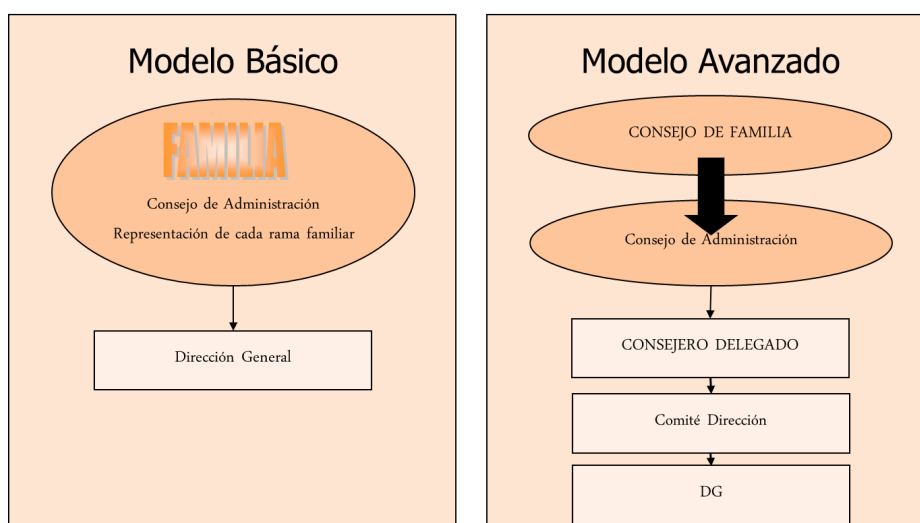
Modelo Básico

FAMILIA

Consejo de Administración

Representación de cada rama familiar

Dirección General

Modelo Avanzado

CONSEJO DE FAMILIA

Consejo de Administración

CONSEJERO DELEGADO

Comité Dirección

DG